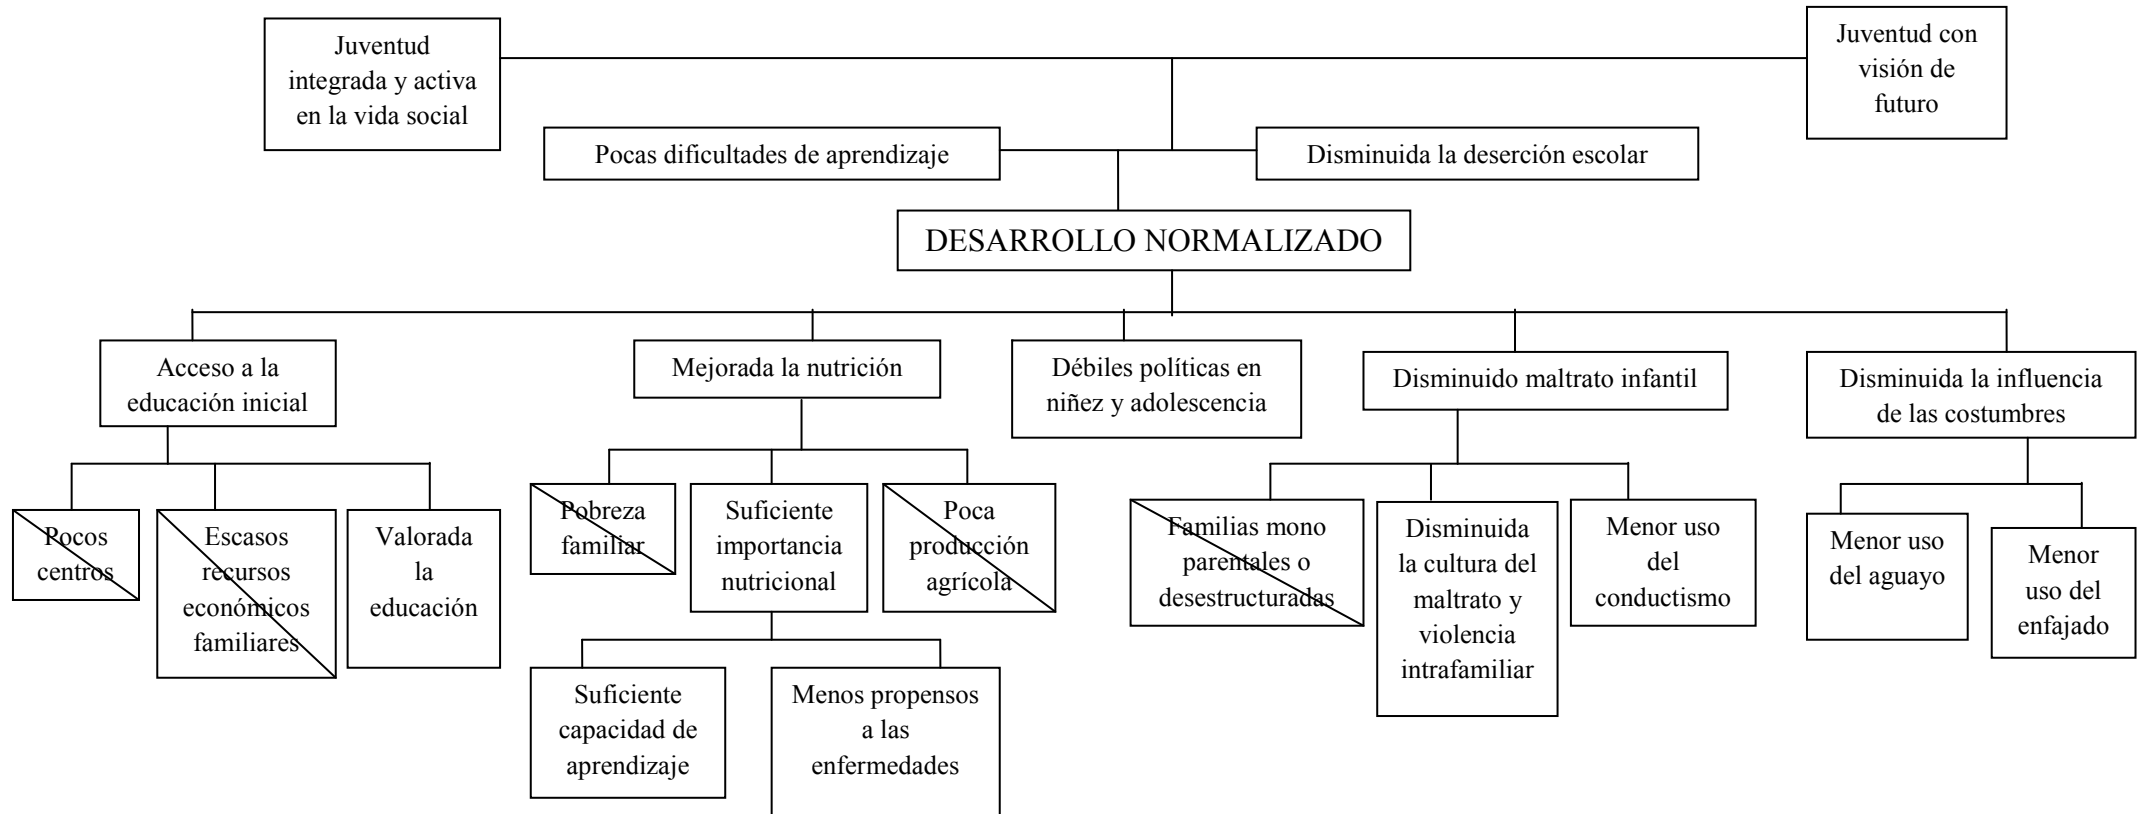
Juventud integrada y activa en la vida social

Juventud con visión de futuro

Pocas dificultades de aprendizaje

Disminuida la deserción escolar

DESARROLLO NORMALIZADO

Acceso a la educación inicial

Mejorada la nutrición

Débiles políticas en niñez y adolescencia

Disminuido maltrato infantil

Disminuida la influencia de las costumbres

Pocos centros

Escasos recursos económicos familiares

Valorada la educación

Pobreza familiar

Suficiente importancia nutricional

Poca producción agrícola

Familias mono parentales o desestructuradas

Disminuida la cultura del maltrato y violencia intrafamiliar

Menor uso del conductismo

Menor uso del aguayo

Menor uso del enfajado

Suficiente capacidad de aprendizaje

Menos propensos a las enfermedades